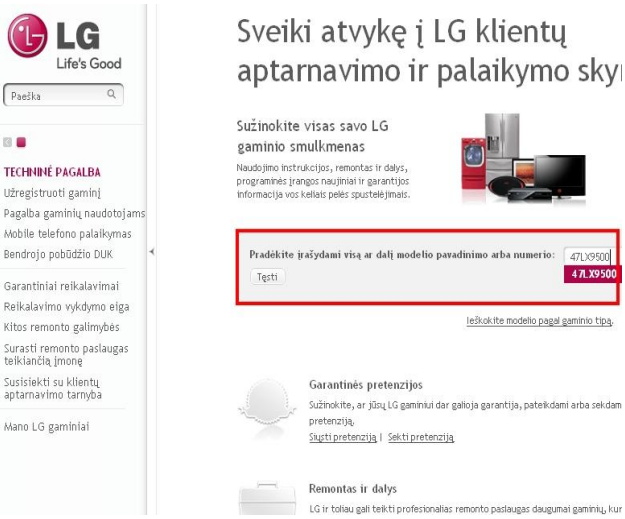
LG
Life's Good

Paieška

TECHNINĖ PAGALBA
Užregistruoti gaminį
Pagalba gaminių naudotojams
Mobile telefono palaikymas
Bendrojo pobūdžio DUK

Garantiniai reikalavimai
Reikalavimo vykdymo eiga
Kitos remonto galimybės
Surasti remonto paslaugas teikiančią įmonę
Susisiekti su klientų aptarnavimo tarnyba

Mano LG gaminiai

Sveiki atvykę į LG klientų aptarnavimo ir palaikymo sky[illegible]

Sužinokite visas savo LG gaminio smulkmenas
Naudojimo instrukcijos, remontas ir dalys, programinės įrangos naujiniai ir garantijos informacija vos keliais pelės spustelėjimais.

Pradėkite įrašydami visą ar dalį modelio pavadinimo arba numerio: 47LX9500
47LX9500
Tęsti

Ieškokite modelio pagal gaminio tipą.

Garantinės pretenzijos
Sužinokite, ar jūsų LG gaminiui dar galioja garantija, pateikdami arba sekdami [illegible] pretenziją.
Siųsti pretenziją | Sekti pretenziją

Remontas ir dalys
LG ir toliau gali teikti profesionalias remonto paslaugas daugumai gaminių, kur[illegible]